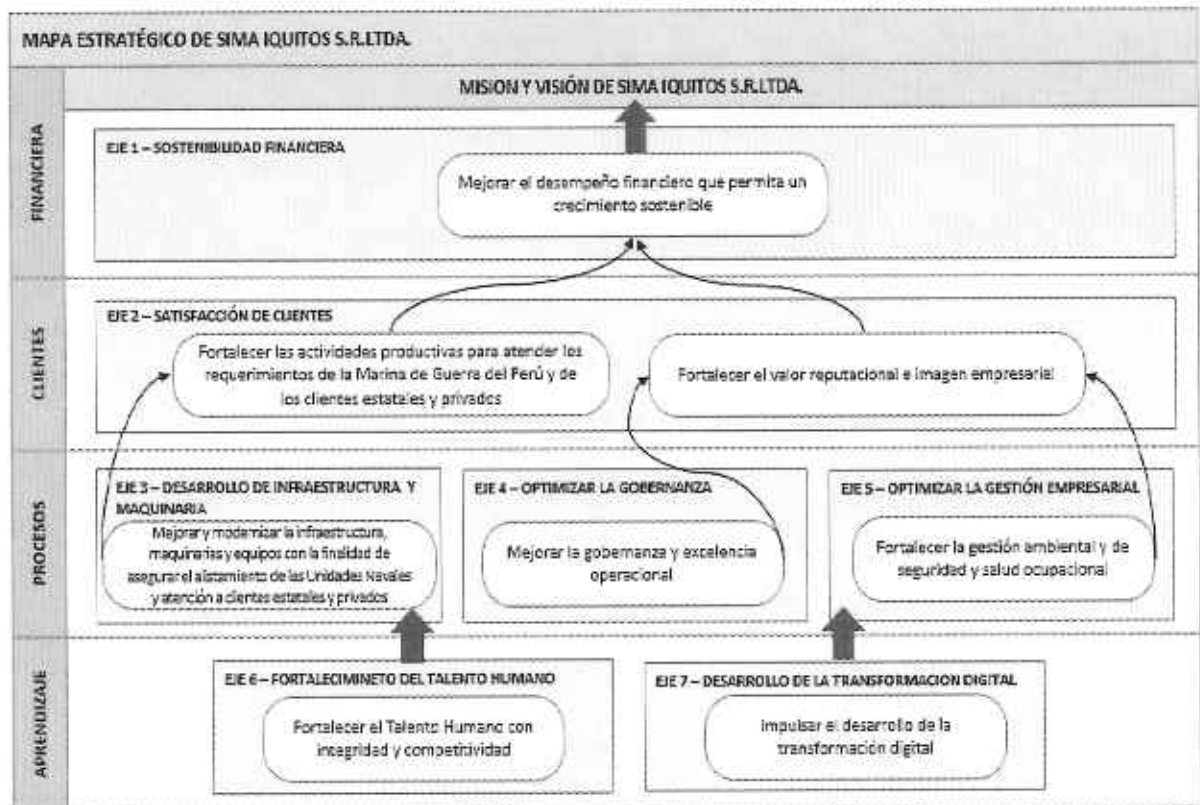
MAPA ESTRATÉGICO DE SIMA IQUITOS S.R.LTDA.

MISION Y VISIÓN DE SIMA IQUITOS S.R.LTDA.

FINANCIERA

EJE 1 – SOSTENIBILIDAD FINANCIERA

Mejorar el desempeño financiero que permita un crecimiento sostenible

CLIENTES

EJE 2 – SATISFACCIÓN DE CLIENTES

Fortalecer las actividades productivas para atender los requerimientos de la Marina de Guerra del Perú y de los clientes estatales y privados

Fortalecer el valor reputacional e imagen empresarial

PROCESOS

EJE 3 – DESARROLLO DE INFRAESTRUCTURA Y MAQUINARIA

Mejorar y modernizar la infraestructura, maquinarias y equipos con la finalidad de asegurar el alistamiento de las Unidades Navales y atención a clientes estatales y privados

EJE 4 – OPTIMIZAR LA GOBERNANZA

Mejorar la gobernanza y excelencia operacional

EJE 5 – OPTIMIZAR LA GESTIÓN EMPRESARIAL

Fortalecer la gestión ambiental y de seguridad y salud ocupacional

APRENDIZAJE

EJE 6 – FORTALECIMINETO DEL TALENTO HUMANO

Fortalecer el Talento Humano con integridad y competitividad

EJE 7 – DESARROLLO DE LA TRANSFORMACION DIGITAL

Impulsar el desarrollo de la transformación digital